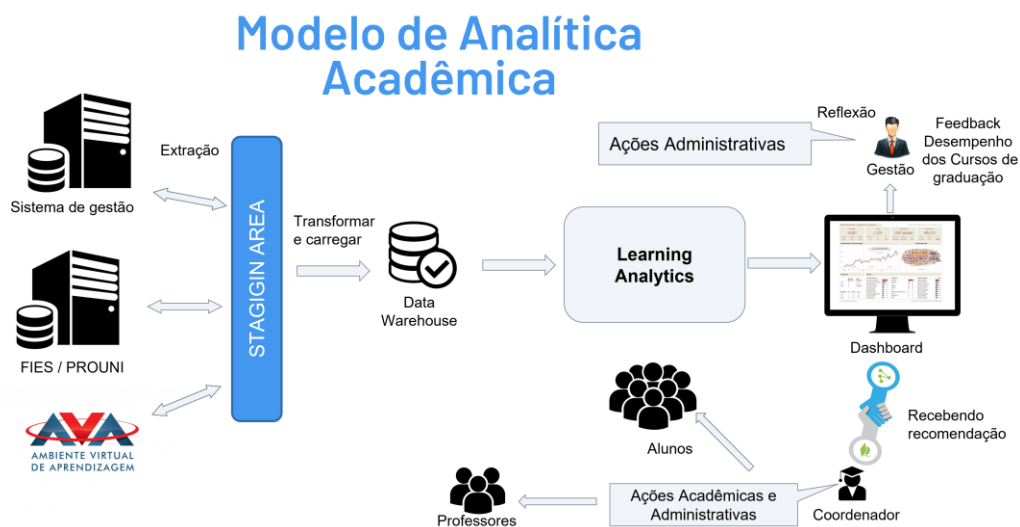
Modelo de Analítica Acadêmica

Extração

Sistema de gestão

FIES / PROUNI

AVA
AMBIENTE VIRTUAL DE APRENDIZAGEM

STAGIGIN AREA

Transformar e carregar

Data Warehouse

Learning Analytics

Ações Administrativas

Reflexão

Gestão

Feedback Desempenho dos Cursos de graduação

Dashboard

Alunos

Recebendo recomendação

Professores

Ações Acadêmicas e Administrativas

Coordenador